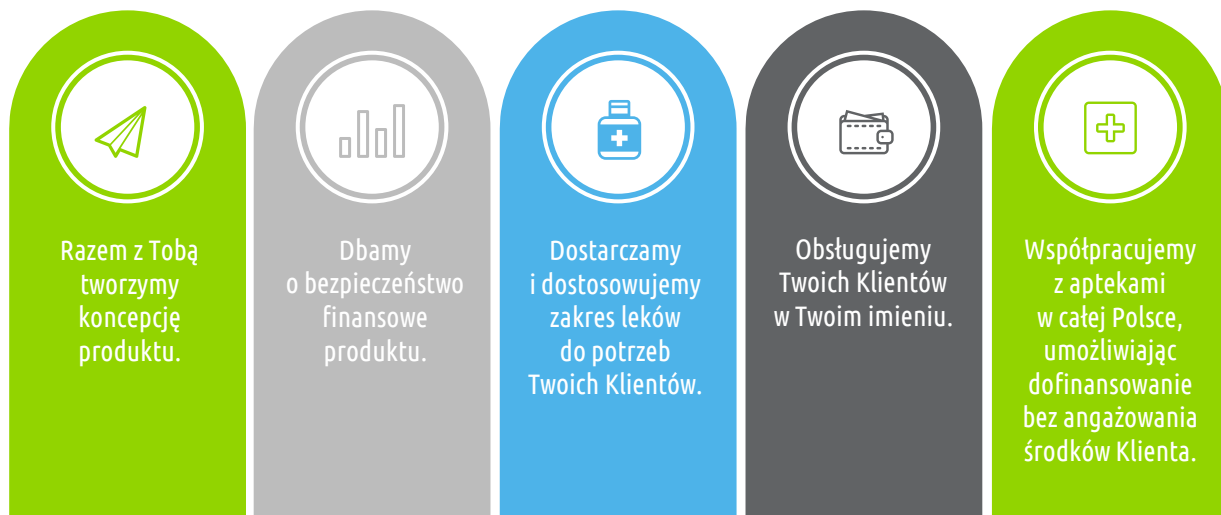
Razem z Tobą tworzymy koncepcję produktu.

Dbamy o bezpieczeństwo finansowe produktu.

Dostarczamy i dostosowujemy zakres leków do potrzeb Twoich Klientów.

Obsługujemy Twoich Klientów w Twoim imieniu.

Współpracujemy z aptekami w całej Polsce, umożliwiając dofinansowanie bez angażowania środków Klienta.